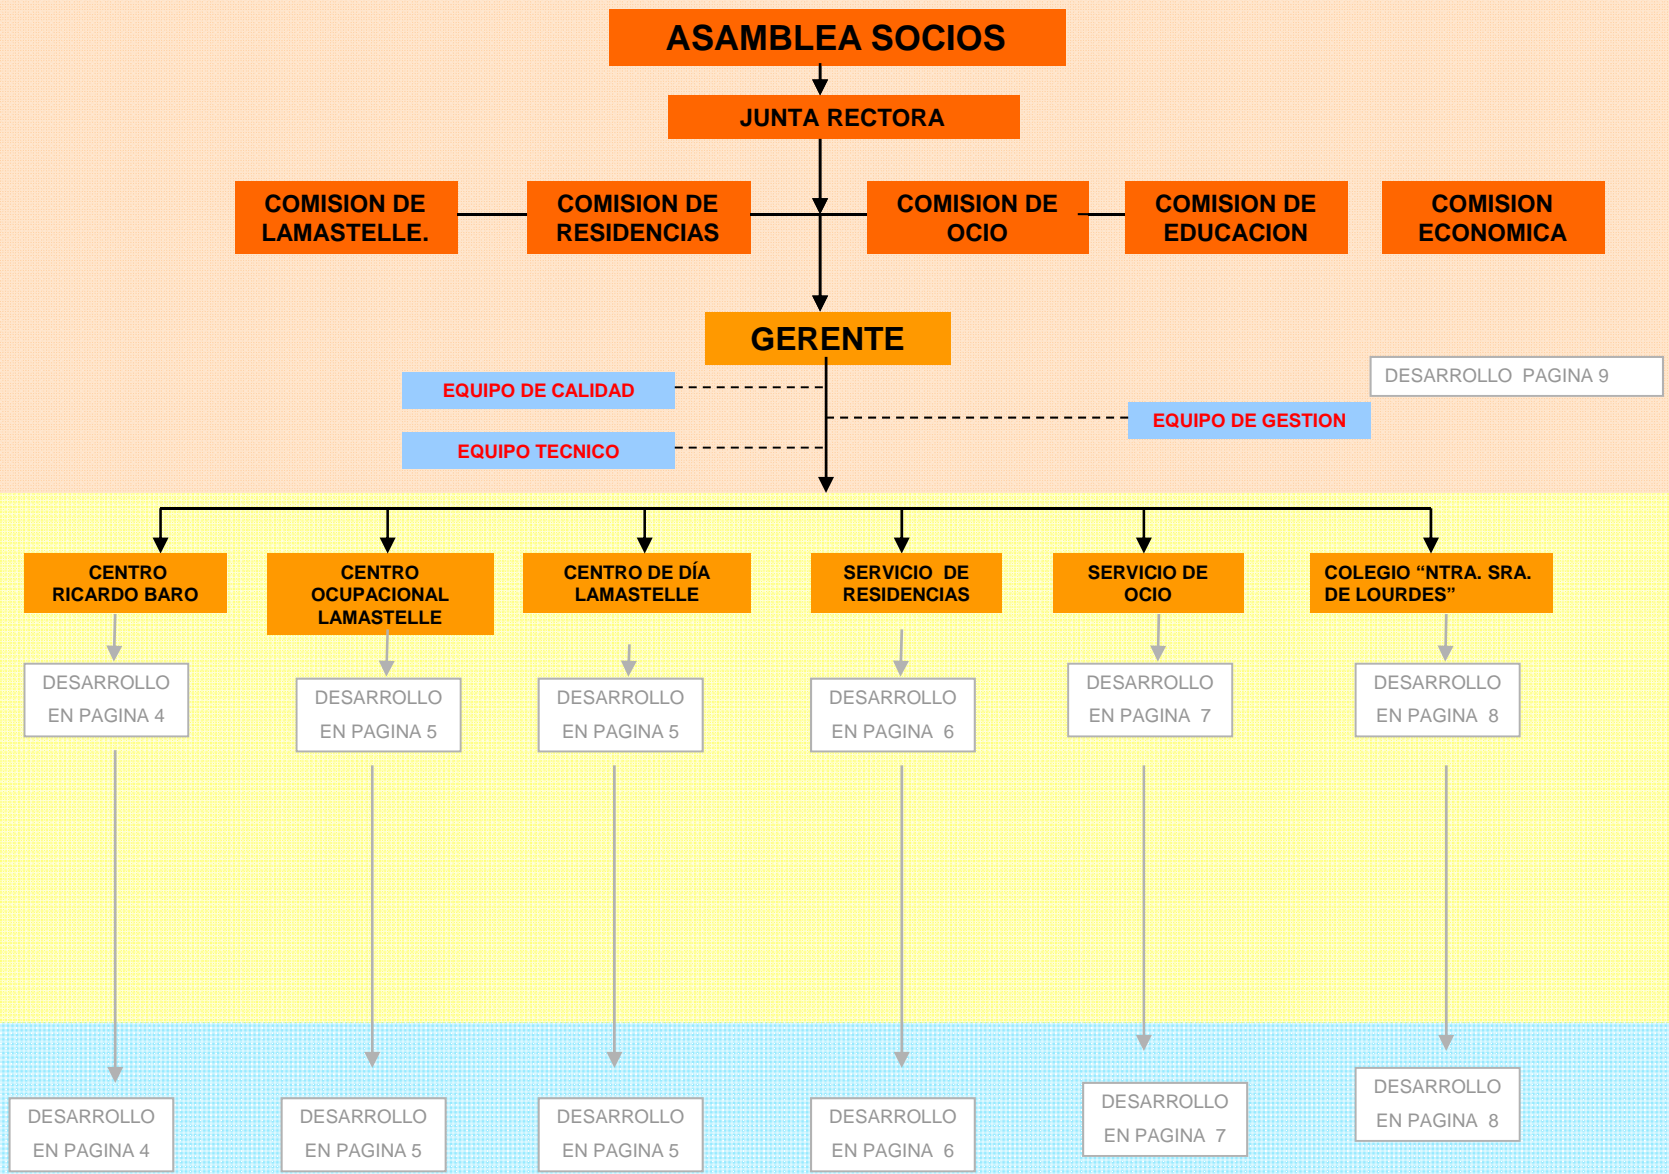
ASAMBLEA SOCIOS

JUNTA RECTORA

COMISION DE LAMASTELLE.

COMISION DE RESIDENCIAS

COMISION DE OCIO

COMISION DE EDUCACION

COMISION ECONOMICA

GERENTE

DESARROLLO PAGINA 9

EQUIPO DE CALIDAD

EQUIPO DE GESTION

EQUIPO TECNICO

CENTRO RICARDO BARO

CENTRO OCUPACIONAL LAMASTELLE

CENTRO DE DÍA LAMASTELLE

SERVICIO DE RESIDENCIAS

SERVICIO DE OCIO

COLEGIO “NTRA. SRA. DE LOURDES”

DESARROLLO EN PAGINA 4

DESARROLLO EN PAGINA 5

DESARROLLO EN PAGINA 5

DESARROLLO EN PAGINA 6

DESARROLLO EN PAGINA 7

DESARROLLO EN PAGINA 8

DESARROLLO EN PAGINA 4

DESARROLLO EN PAGINA 5

DESARROLLO EN PAGINA 5

DESARROLLO EN PAGINA 6

DESARROLLO EN PAGINA 7

DESARROLLO EN PAGINA 8